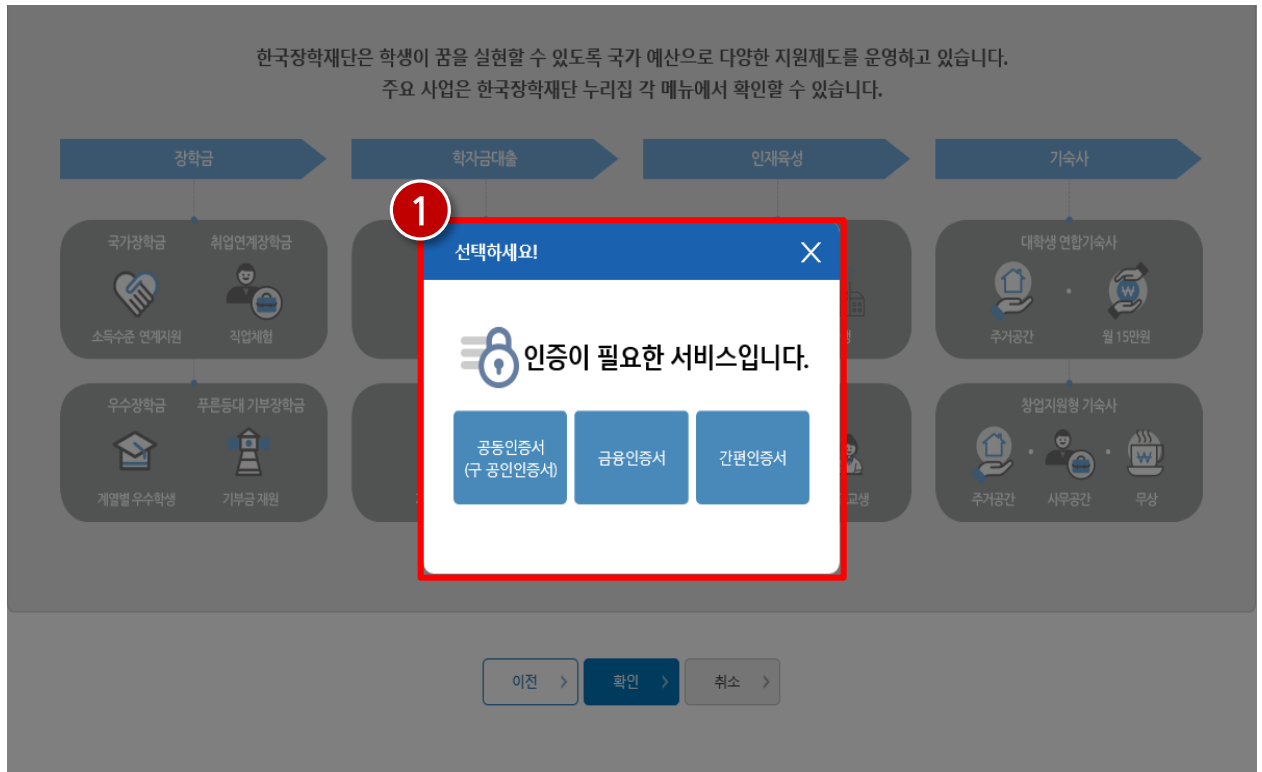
한국장학재단은 학생이 꿈을 실현할 수 있도록 국가 예산으로 다양한 지원제도를 운영하고 있습니다.
주요 사업은 한국장학재단 누리집 각 메뉴에서 확인할 수 있습니다.

장학금

국가장학금 취업연계장학금

소득수준 연계지원 직업체험

우수장학금 푸른등대 기부장학금

계열별 우수학생 기부금 재원

학자금대출

인재육성

기숙사

대학생 연합기숙사

주거공간 월 15만원

창업지원형 기숙사

주거공간 사무공간 무상

1

선택하세요!

인증이 필요한 서비스입니다.

공동인증서
(구 공인인증서)

금융인증서

간편인증서

이전 >

확인 >

취소 >